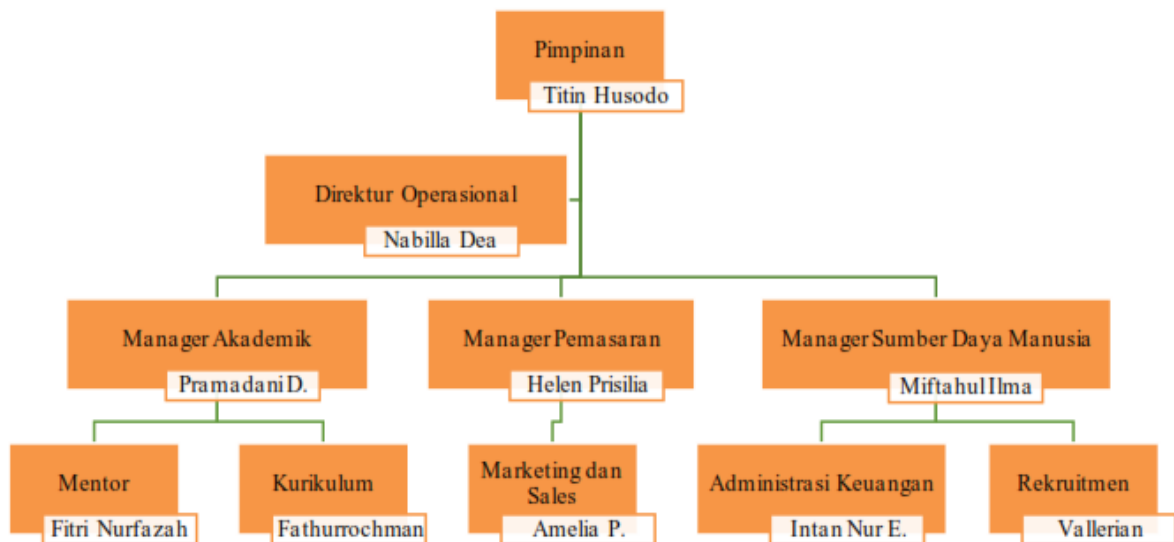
Pimpinan
Titin Husodo

Direktur Operasional
Nabilla Dea

Manager Akademik
Pramadani D.

Manager Pemasaran
Helen Prisilia

Manager Sumber Daya Manusia
Miftahul Ilma

Mentor
Fitri Nurfazah

Kurikulum
Fathurrochman

Marketing dan Sales
Amelia P.

Administrasi Keuangan
Intan Nur E.

Rekruitmen
Vallerian